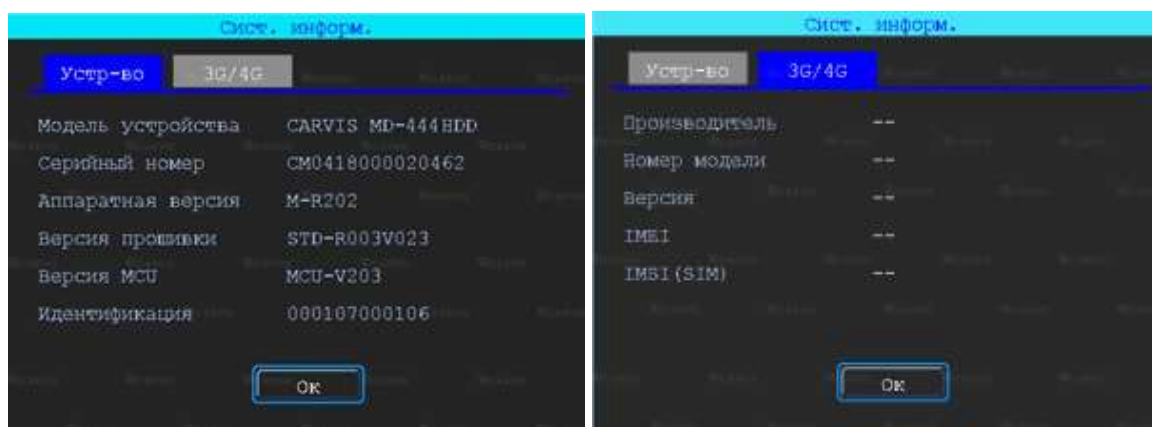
Сист. информ.

Устр-во 3G/4G

Модель устройства CARVIS MD-444HDD

Серийный номер CM0418000020462

Аппаратная версия M-R202

Версия прошивки STD-R003V023

Версия MCU MCU-V203

Идентификация 000107000106

Ок

Сист. информ.

Устр-во 3G/4G

Производитель --

Номер модели --

Версия --

IMEI --

IMSI(SIM) --

Ок